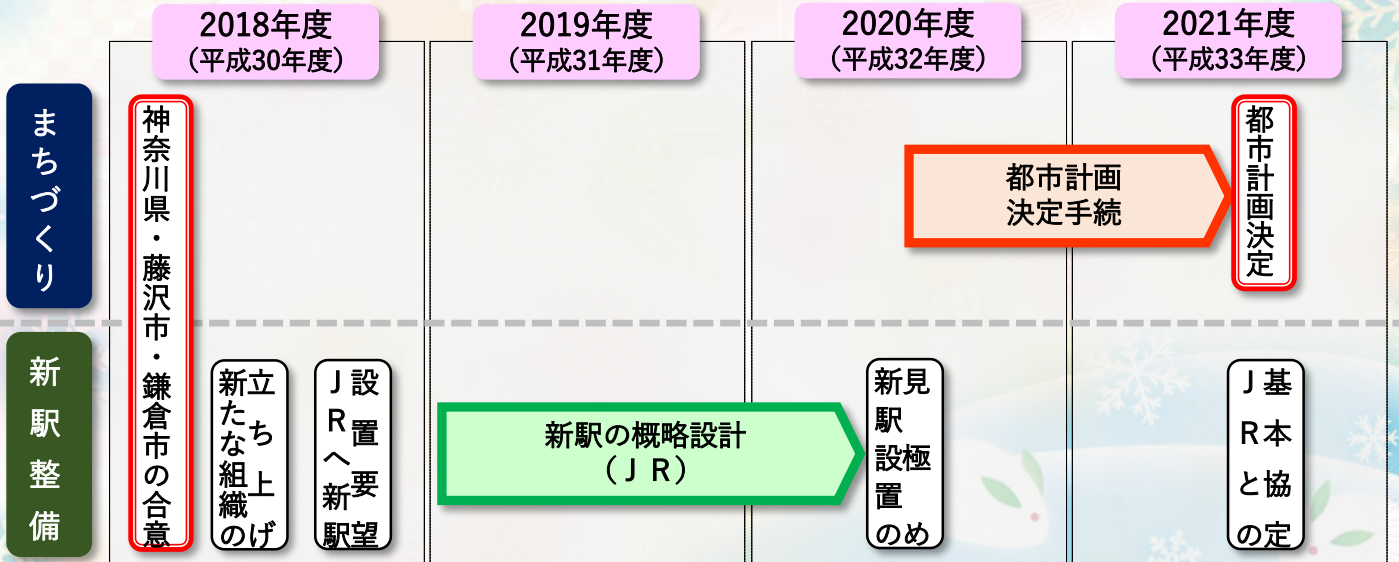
2018年度
（平成30年度）

2019年度
（平成31年度）

2020年度
（平成32年度）

2021年度
（平成33年度）

まちづくり

新駅整備

神奈川県・藤沢市・鎌倉市の合意

新たな組織の立ち上げ

ＪＲへ新駅設置要望

新駅の概略設計
（ＪＲ）

都市計画
決定手続

新駅設置の見極め

都市計画決定

ＪＲとの基本協定